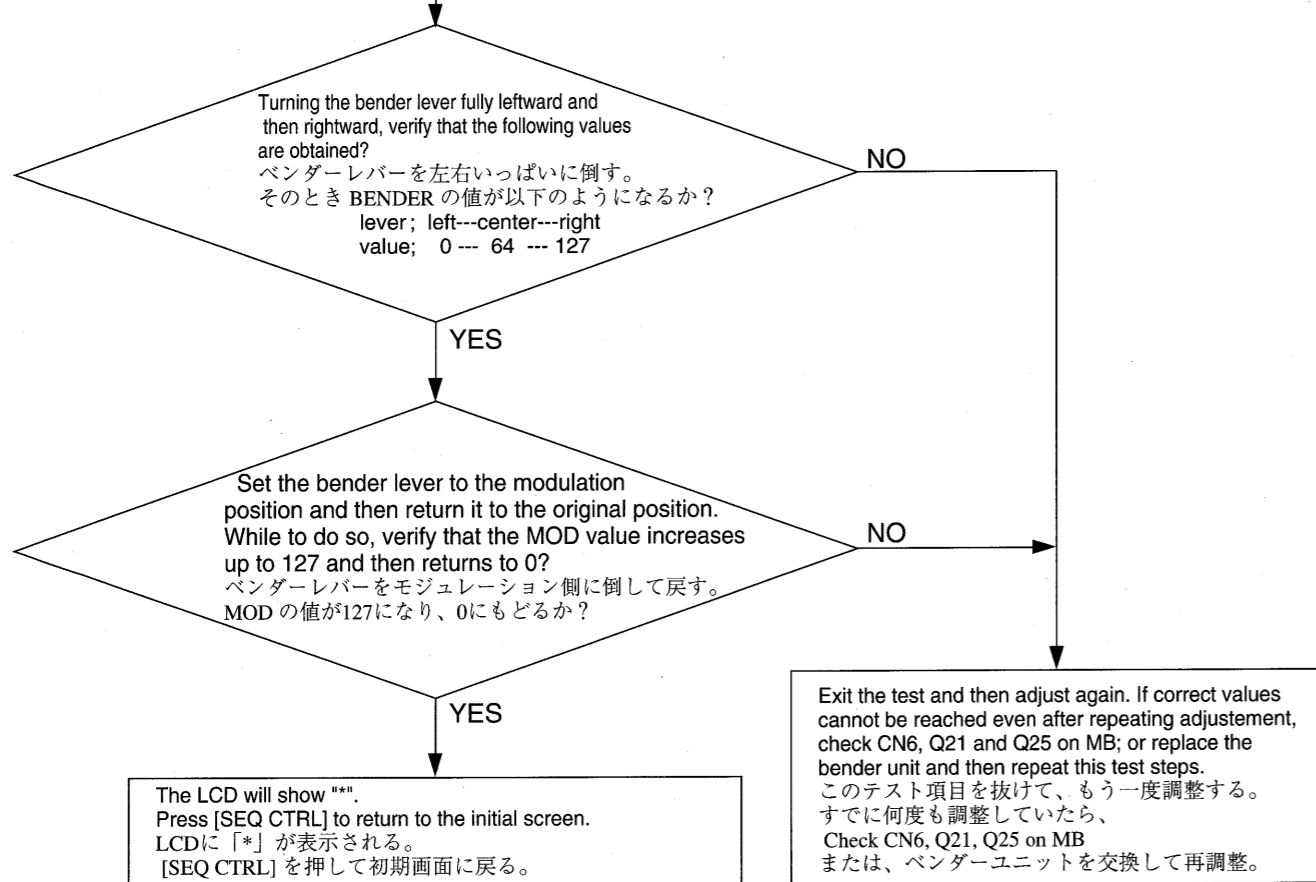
Turning the bender lever fully leftward and then rightward, verify that the following values are obtained?
ベンダーレバーを左右いっぱいに倒す。
そのとき BENDER の値が以下のようになるか？
lever ; left---center---right
value; 0 --- 64 --- 127

NO

YES

Set the bender lever to the modulation position and then return it to the original position. While to do so, verify that the MOD value increases up to 127 and then returns to 0?
ベンダーレバーをモジュレーション側に倒して戻す。
MOD の値が127になり、0にもどるか？

NO

YES

The LCD will show "*".
Press [SEQ CTRL] to return to the initial screen.
LCDに「*」が表示される。
[SEQ CTRL] を押して初期画面に戻る。

Exit the test and then adjust again. If correct values cannot be reached even after repeating adjustement, check CN6, Q21 and Q25 on MB; or replace the bender unit and then repeat this test steps.
このテスト項目を抜けて、もう一度調整する。
すでに何度も調整していたら、
Check CN6, Q21, Q25 on MB
または、ベンダーユニットを交換して再調整。